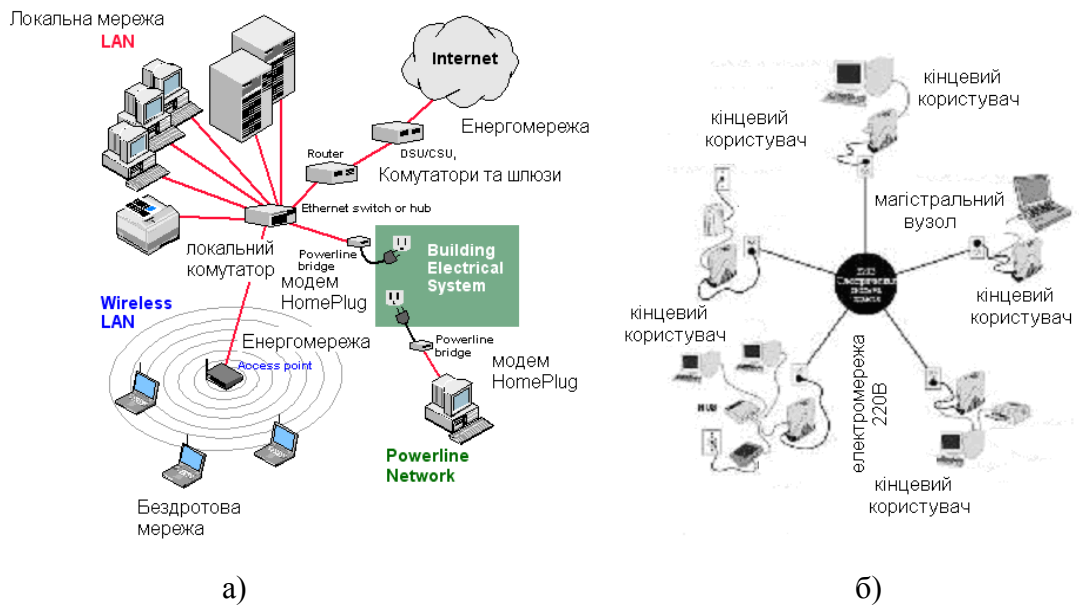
Локальна мережа
LAN

Internet

Енергомережа

Router

DSU/CSU,
Комутатори та шлюзи

Ethernet switch or hub

локальний комутатор

Powerline bridge
модем HomePlug

Building Electrical System

Wireless LAN

Енергомережа

Access point

Powerline bridge

модем HomePlug

Powerline Network

Бездротова мережа

а)

кінцевий користувач

кінцевий користувач

магістральний вузол

кінцевий користувач

кінцевий користувач

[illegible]

електромережа 220В

кінцевий користувач

б)